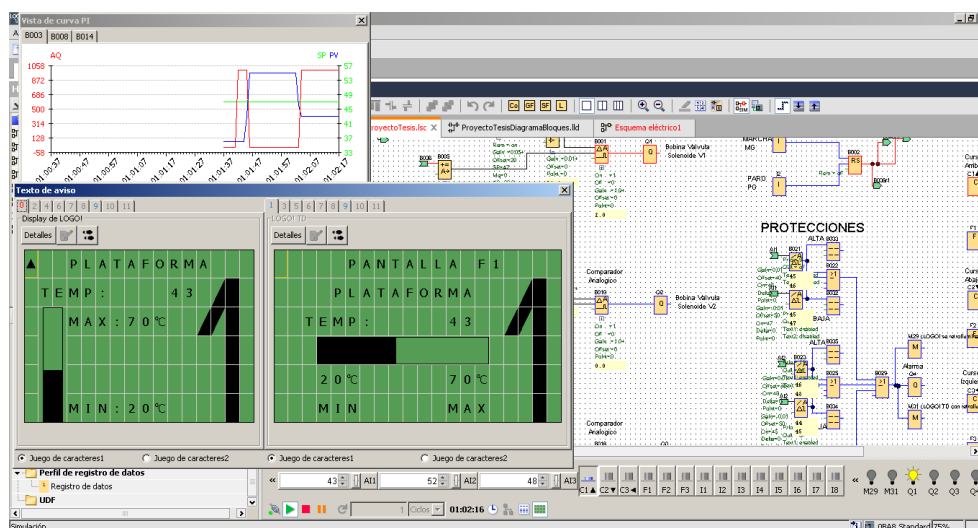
Vista de curva PI
B003 B008 B014
AQ
SP PV
1058
872
686
500
314
128
-58
57
53
49
45
41
37
33
01.00:37 01.00:47 01.00:57 01.01:07 01.01:17 01.01:27 01.01:37 01.01:47 01.01:57 01.02:07 01.02:17

ProyectoTesis.lsc ProyectoTesisDiagramaBloques.lld Esquema eléctrico1

Texto de aviso
0 2 3 4 5 6 7 8 9 10 11
Display de LOGO!
Detalles
▲ PLATAFORMA
TEMP: 43
MAX:70℃
MIN:20℃

1 3 5 6 7 8 9 10 11
LOGO! TD
Detalles
PANTALLA F1
PLATAFORMA
TEMP: 43
20℃ 70℃
MIN MAX

Juego de caracteres1 Juego de caracteres2 Juego de caracteres1 Juego de caracteres2

Bobina Valvula Solenoide V1
MARCHA MG
PARO PO
PROTECCIONES
ALTA
BAJA
Comparador Analogico
Bobina Valvula Solenoide V2
Alarma
Comparador Analogico

Perfil de registro de datos
Registro de datos
UDF
43 AI1 52 AI2 48 AI3
C1 C2 C3 F1 F2 F3 I1 I2 I3 I4 I5 I6 I7 I8
M29 M31 Q1 Q2 Q3
1 Ciclos 01:02:16
Simulación
0BA8.Standard 75%